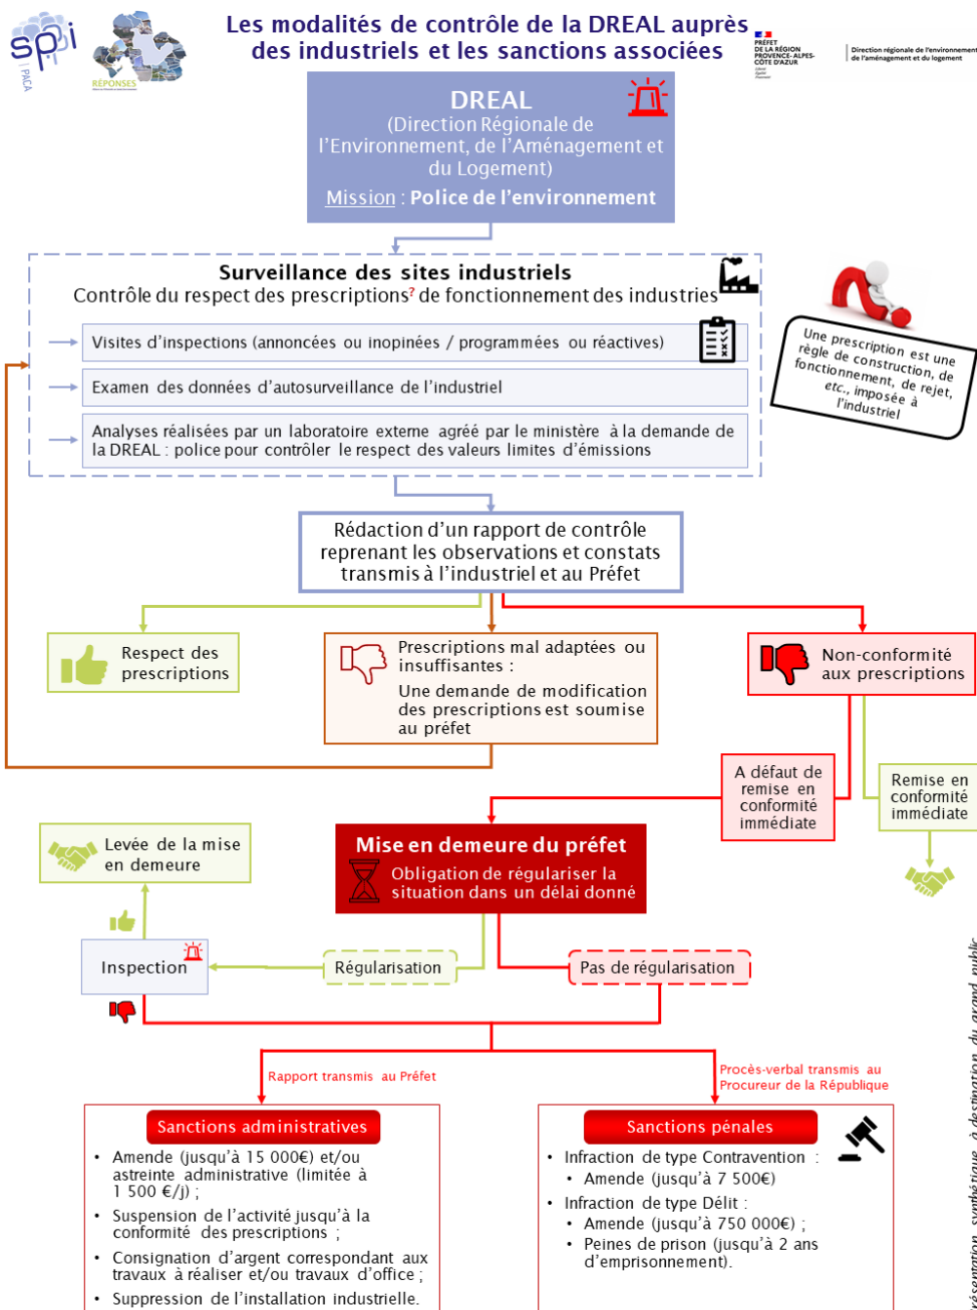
Les modalités de contrôle de la DREAL auprès des industriels et les sanctions associées

SPPPI PACA

RÉPONSES

PRÉFET DE LA RÉGION PROVENCE-ALPES-CÔTE D'AZUR
Liberté Égalité Fraternité

Direction régionale de l'environnement, de l'aménagement et du logement

DREAL
(Direction Régionale de l'Environnement, de l'Aménagement et du Logement)
Mission : Police de l'environnement

Surveillance des sites industriels
Contrôle du respect des prescriptions? de fonctionnement des industries

Visites d'inspections (annoncées ou inopinées / programmées ou réactives)

Examen des données d'autosurveillance de l'industriel

Analyses réalisées par un laboratoire externe agréé par le ministère à la demande de la DREAL : police pour contrôler le respect des valeurs limites d'émissions

Une prescription est une règle de construction, de fonctionnement, de rejet, etc., imposée à l'industriel

Rédaction d'un rapport de contrôle reprenant les observations et constats transmis à l'industriel et au Préfet

Respect des prescriptions

Prescriptions mal adaptées ou insuffisantes :
Une demande de modification des prescriptions est soumise au préfet

Non-conformité aux prescriptions

A défaut de remise en conformité immédiate

Remise en conformité immédiate

Levée de la mise en demeure

Mise en demeure du préfet
Obligation de régulariser la situation dans un délai donné

Inspection

Régularisation

Pas de régularisation

Rapport transmis au Préfet

Procès-verbal transmis au Procureur de la République

Sanctions administratives
• Amende (jusqu'à 15 000€) et/ou astreinte administrative (limitée à 1 500 €/j) ;
• Suspension de l'activité jusqu'à la conformité des prescriptions ;
• Consignation d'argent correspondant aux travaux à réaliser et/ou travaux d'office ;
• Suppression de l'installation industrielle.

Sanctions pénales
• Infraction de type Contravention :
• Amende (jusqu'à 7 500€)
• Infraction de type Délit :
• Amende (jusqu'à 750 000€) ;
• Peines de prison (jusqu'à 2 ans d'emprisonnement).

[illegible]ésentation synthétique à destination du grand public